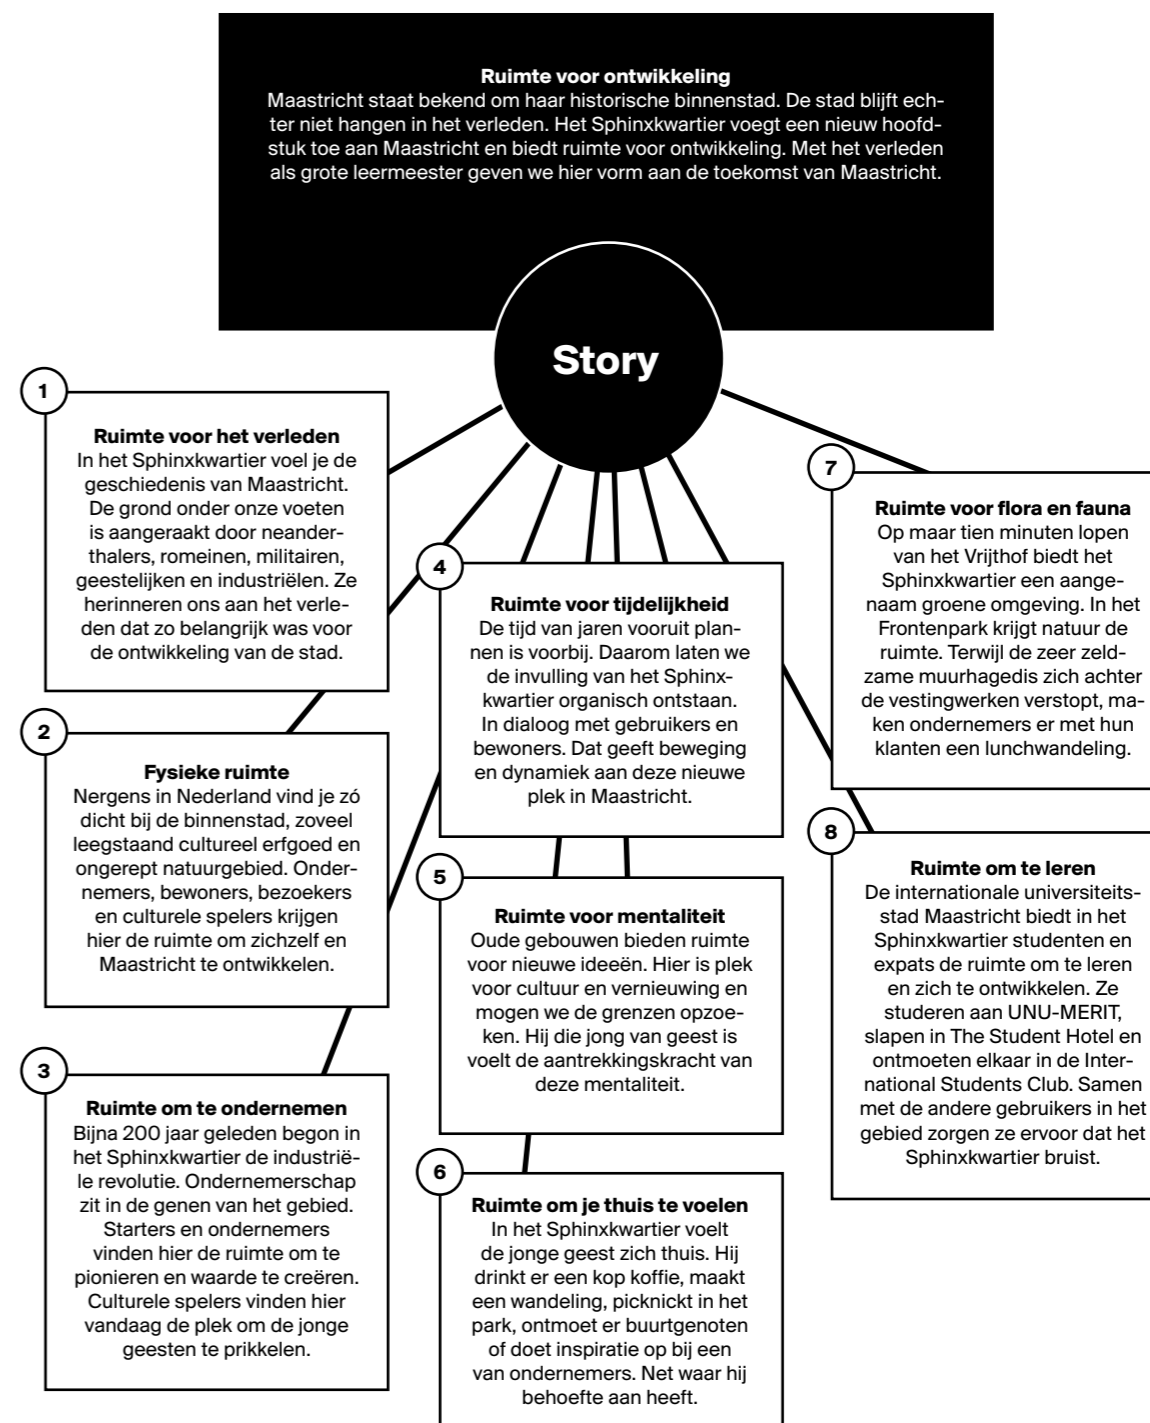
**Ruimte voor ontwikkeling**
Maastricht staat bekend om haar historische binnenstad. De stad blijft echter niet hangen in het verleden. Het Sphinxkwartier voegt een nieuw hoofdstuk toe aan Maastricht en biedt ruimte voor ontwikkeling. Met het verleden als grote leermeester geven we hier vorm aan de toekomst van Maastricht.

**Story**

1

**Ruimte voor het verleden**
In het Sphinxkwartier voel je de geschiedenis van Maastricht. De grond onder onze voeten is aangeraakt door neanderthalers, romeinen, militairen, geestelijken en industriëlen. Ze herinneren ons aan het verleden dat zo belangrijk was voor de ontwikkeling van de stad.

2

**Fysieke ruimte**
Nergens in Nederland vind je zó dicht bij de binnenstad, zoveel leegstaand cultureel erfgoed en ongerept natuurgebied. Ondernemers, bewoners, bezoekers en culturele spelers krijgen hier de ruimte om zichzelf en Maastricht te ontwikkelen.

3

**Ruimte om te ondernemen**
Bijna 200 jaar geleden begon in het Sphinxkwartier de industriële revolutie. Ondernemerschap zit in de genen van het gebied. Starters en ondernemers vinden hier de ruimte om te pionieren en waarde te creëren. Culturele spelers vinden hier vandaag de plek om de jonge geesten te prikkelen.

4

**Ruimte voor tijdelijkheid**
De tijd van jaren vooruit plannen is voorbij. Daarom laten we de invulling van het Sphinxkwartier organisch ontstaan. In dialoog met gebruikers en bewoners. Dat geeft beweging en dynamiek aan deze nieuwe plek in Maastricht.

5

**Ruimte voor mentaliteit**
Oude gebouwen bieden ruimte voor nieuwe ideeën. Hier is plek voor cultuur en vernieuwing en mogen we de grenzen opzoeken. Hij die jong van geest is voelt de aantrekkingskracht van deze mentaliteit.

6

**Ruimte om je thuis te voelen**
In het Sphinxkwartier voelt de jonge geest zich thuis. Hij drinkt er een kop koffie, maakt een wandeling, picknickt in het park, ontmoet er buurtgenoten of doet inspiratie op bij een van ondernemers. Net waar hij behoefte aan heeft.

7

**Ruimte voor flora en fauna**
Op maar tien minuten lopen van het Vrijthof biedt het Sphinxkwartier een aangenaam groene omgeving. In het Frontenpark krijgt natuur de ruimte. Terwijl de zeer zeldzame muurhagedis zich achter de vestingwerken verstopt, maken ondernemers er met hun klanten een lunchwandeling.

8

**Ruimte om te leren**
De internationale universiteitsstad Maastricht biedt in het Sphinxkwartier studenten en expats de ruimte om te leren en zich te ontwikkelen. Ze studeren aan UNU-MERIT, slapen in The Student Hotel en ontmoeten elkaar in de International Students Club. Samen met de andere gebruikers in het gebied zorgen ze ervoor dat het Sphinxkwartier bruist.